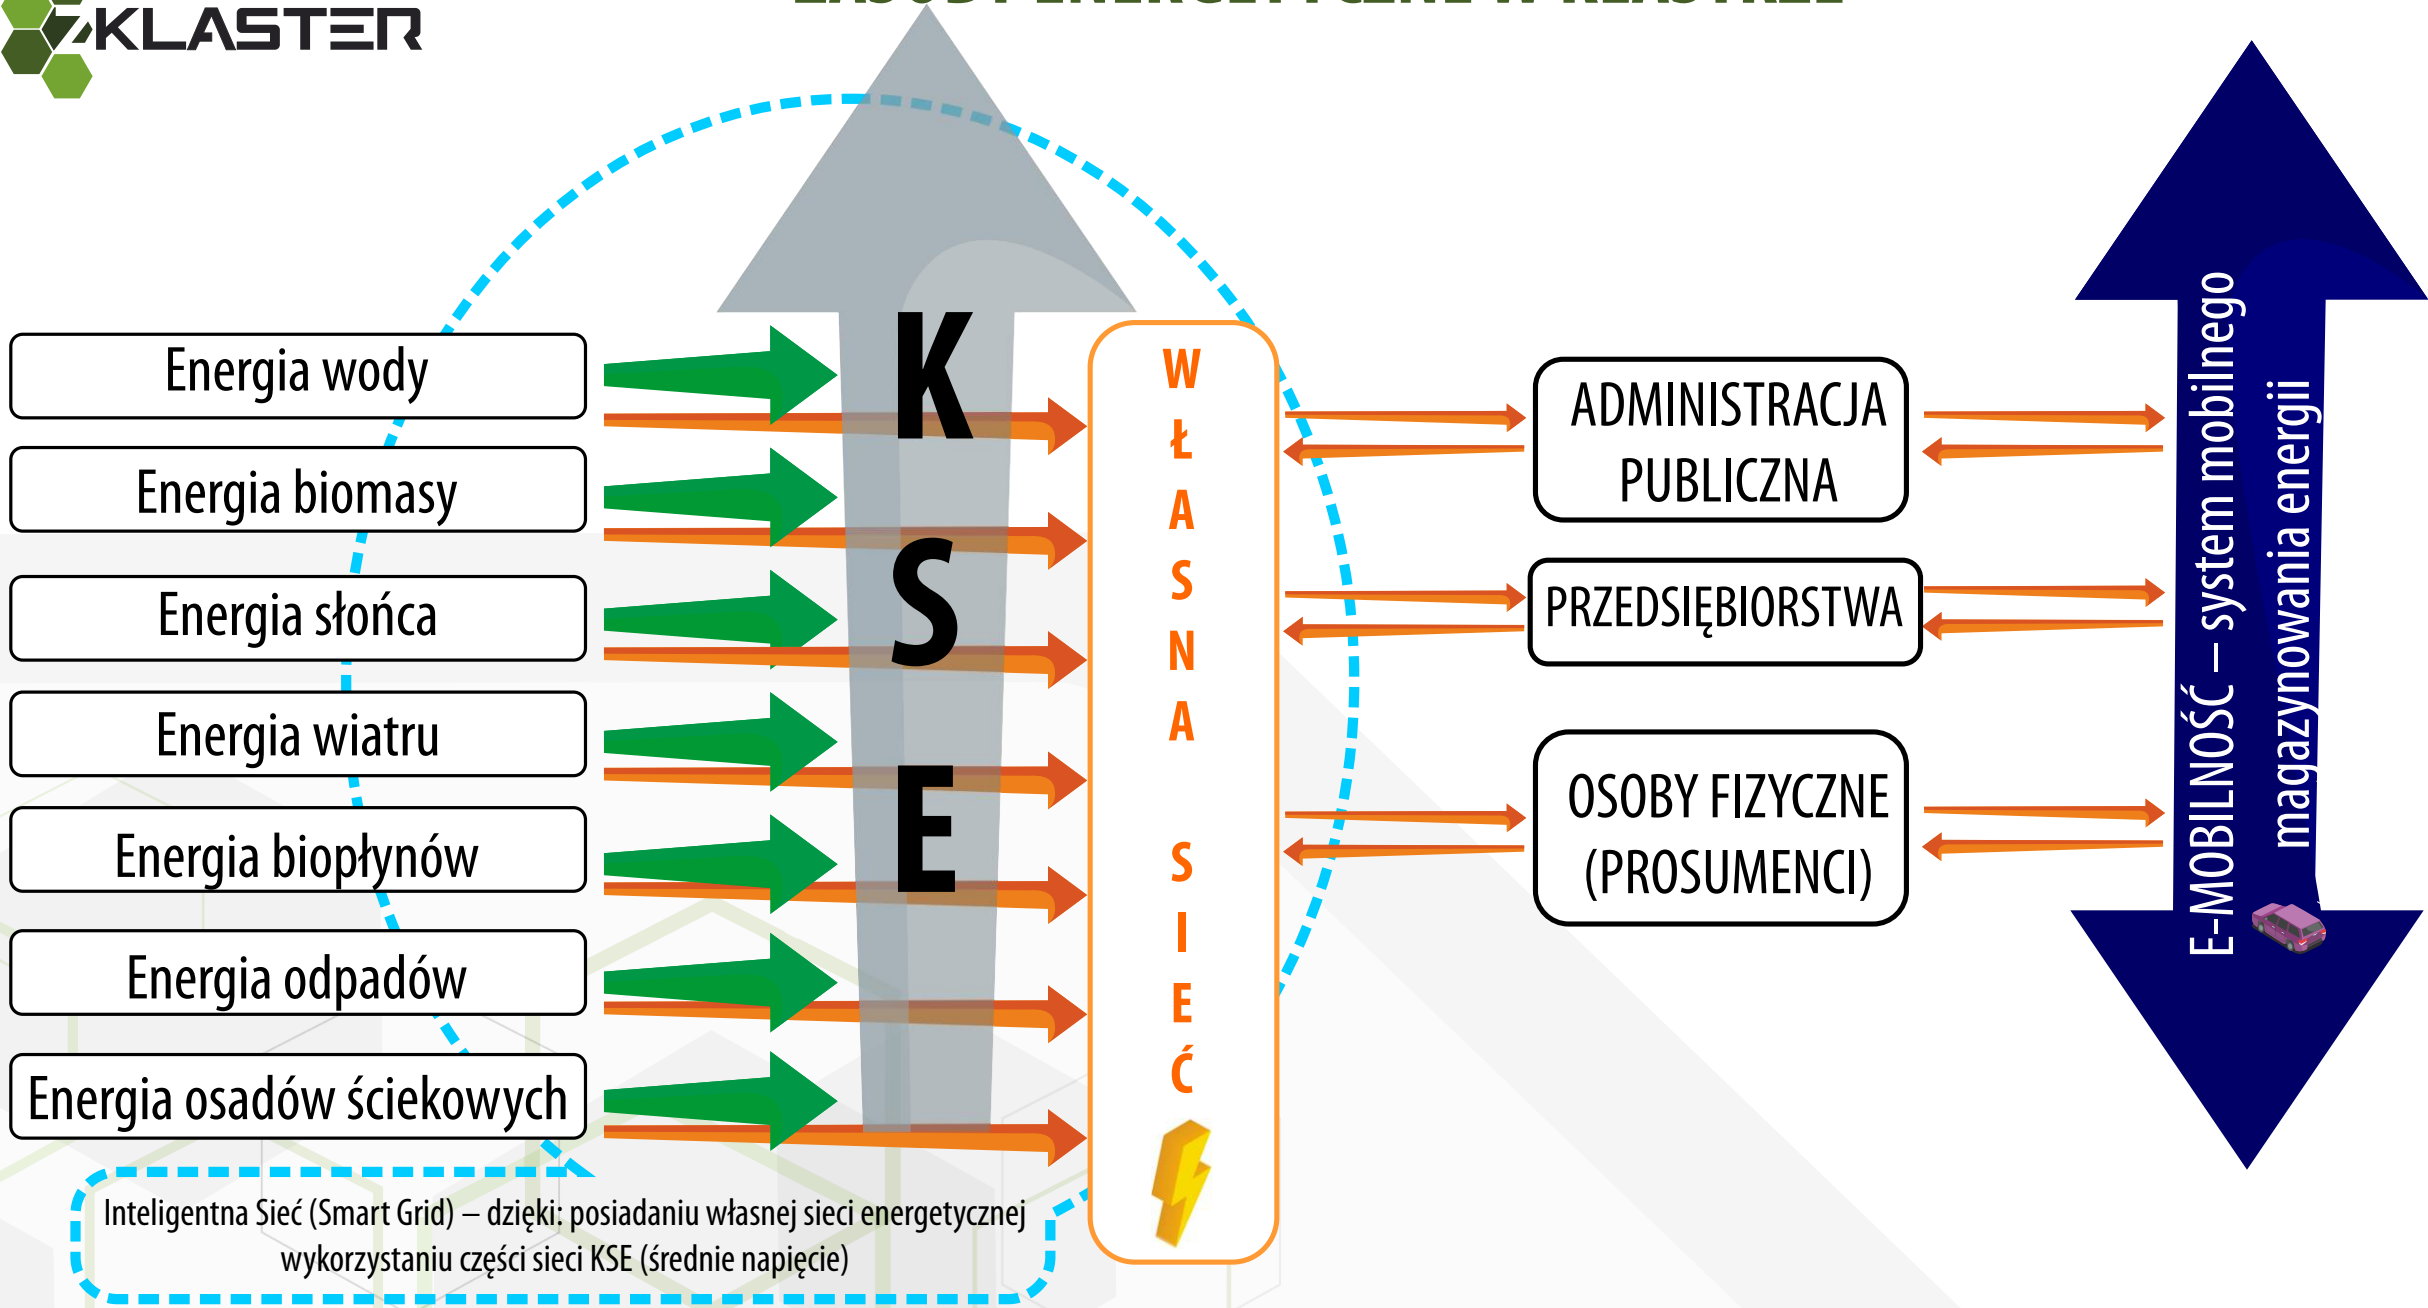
ZKLASTER

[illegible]

Energia wody

Energia biomasy

Energia słońca

Energia wiatru

Energia biopłynów

Energia odpadów

Energia osadów ściekowych

K
S
E

W
Ł
A
S
N
A

S
I
E
Ć

ADMINISTRACJA PUBLICZNA

PRZEDSIĘBIORSTWA

OSOBY FIZYCZNE (PROSUMENCI)

E-MOBILNOŚĆ – system mobilnego magazynowania energii

Inteligentna Sieć (Smart Grid) – dzięki: posiadaniu własnej sieci energetycznej wykorzystaniu części sieci KSE (średnie napięcie)